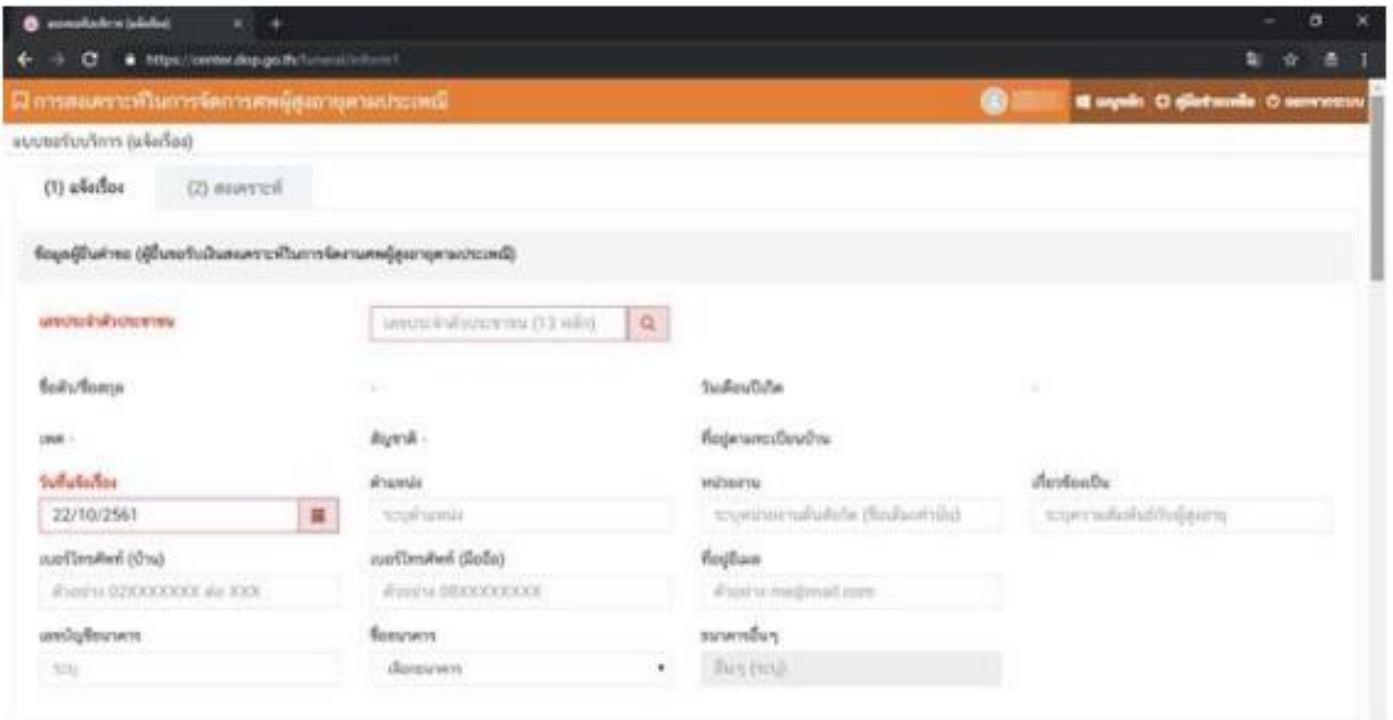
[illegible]

https://center.dop.go.th/funeral/inform1

การสงเคราะห์ในการจัดการศพผู้สูงอายุตามประเพณี

เมนูหลัก คู่มือการใช้งาน ออกจากระบบ

แบบขอรับบริการ (แจ้งเรื่อง)

(1) แจ้งเรื่อง

(2) สงเคราะห์

ข้อมูลผู้ยื่นคำขอ (ผู้ยื่นขอรับเงินสงเคราะห์ในการจัดงานศพผู้สูงอายุตามประเพณี)

เลขประจำตัวประชาชน

เลขประจำตัวประชาชน (13 หลัก)

ชื่อตัว/ชื่อสกุล

-

วันเดือนปีเกิด

-

เพศ -

สัญชาติ -

ที่อยู่ตามทะเบียนบ้าน

วันที่แจ้งเรื่อง

22/10/2561

ตำแหน่ง

ระบุตำแหน่ง

หน่วยงาน

ระบุหน่วยงานต้นสังกัด (ชื่อเต็มหน่วยงาน)

เกี่ยวข้องเป็น

ระบุความสัมพันธ์กับผู้สูงอายุ

เบอร์โทรศัพท์ (บ้าน)

ตัวอย่าง 02XXXXXXX ต่อ XXX

เบอร์โทรศัพท์ (มือถือ)

ตัวอย่าง 08XXXXXXXX

ที่อยู่อีเมล

ตัวอย่าง me@mail.com

เลขบัญชีธนาคาร

ระบุ

ชื่อธนาคาร

เลือกธนาคาร

ธนาคารอื่นๆ

อื่นๆ (ระบุ)